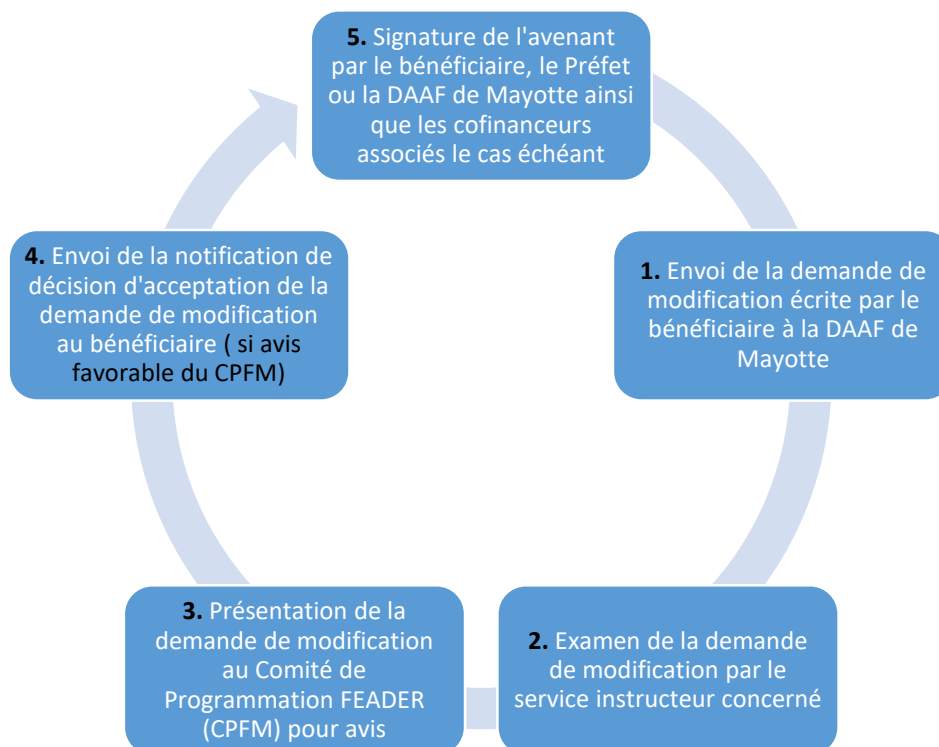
**5.** Signature de l'avenant par le bénéficiaire, le Préfet ou la DAAF de Mayotte ainsi que les cofinanceurs associés le cas échéant

**1.** Envoi de la demande de modification écrite par le bénéficiaire à la DAAF de Mayotte

**2.** Examen de la demande de modification par le service instructeur concerné

**3.** Présentation de la demande de modification au Comité de Programmation FEADER (CPFM) pour avis

**4.** Envoi de la notification de décision d'acceptation de la demande de modification au bénéficiaire ( si avis favorable du CPFM)